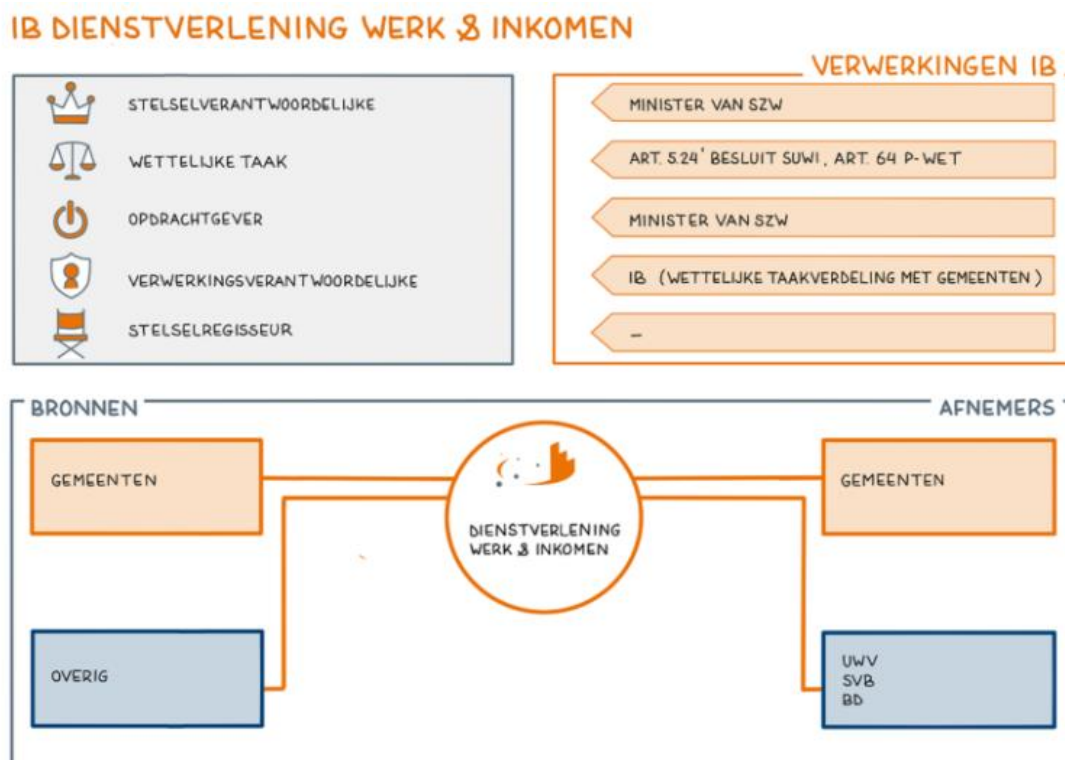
IB DIENSTVERLENING WERK & INKOMEN

STELSELVERANTWOORDELIJKE
WETTELIJKE TAAK
OPDRACHTGEVER
VERWERKINGSVERANTWOORDELIJKE
STELSELREGISSEUR

VERWERKINGEN IB

MINISTER VAN SZW
ART. 5.24' BESLUIT SUWI, ART. 64 P-WET
MINISTER VAN SZW
IB (WETTELIJKE TAAKVERDELING MET GEMEENTEN)
–

BRONNEN

GEMEENTEN

OVERIG

DIENSTVERLENING WERK & INKOMEN

AFNEMERS

GEMEENTEN

UWV
SVB
BD